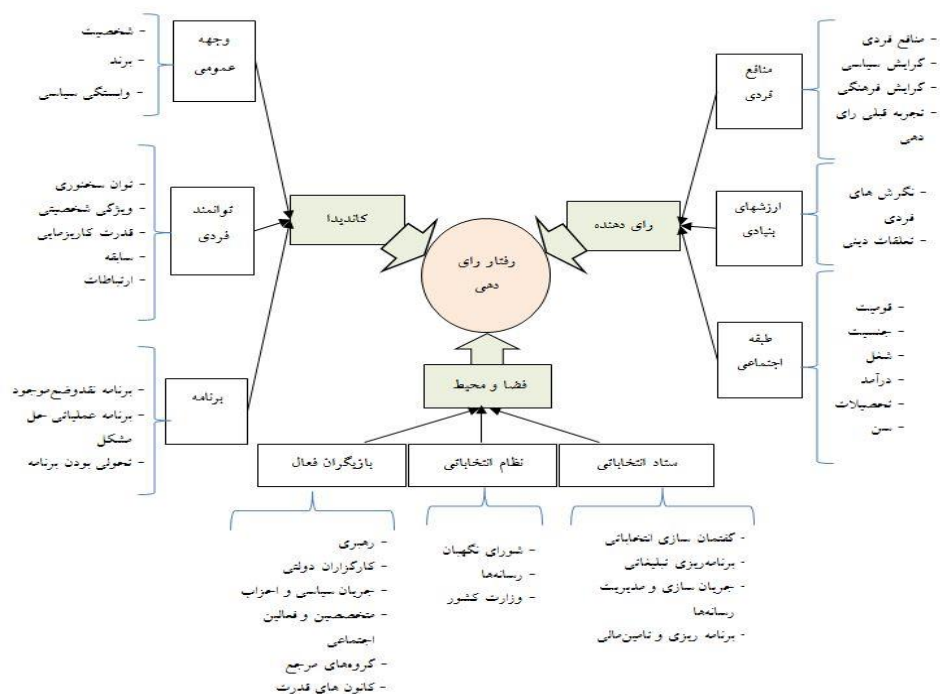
- شخصیت
- برند
- وابستگی سیاسی

وجهه عمومی

- توان سخنوری
- ویژگی شخصیتی
- قدرت کاریزمایی
- سابقه
- ارتباطات

توانمند فردی

کاندیدا

- برنامه نقدوضع‌موجود
- برنامه عملیاتی حل مشکل
- تحولی بودن برنامه

برنامه

- منافع فردی
- گرایش سیاسی
- گرایش فرهنگی
- تجربه قبلی رای دهی

منافع فردی

- نگرش های فردی
- تعلقات دینی

ارزشهای بنیادی

رای دهنده

- قومیت
- جنسیت
- شغل
- درآمد
- تحصیلات
- سن

طبقه اجتماعی

رفتار رای دهی

فضا و محیط

بازیگران فعال

نظام انتخاباتی

ستاد انتخاباتی

- رهبری
- کارگزاران دولتی
- جریان سیاسی و احزاب
- متخصصین و فعالین اجتماعی
- گروه‌های مرجع
- کانون های قدرت

- شورای نگهبان
- رسانه‌ها
- وزارت کشور

- گفتمان سازی انتخاباتی
- برنامه‌ریزی تبلیغاتی
- جریان سازی و مدیریت رسانه‌ها
- برنامه ریزی و تامین‌مالی